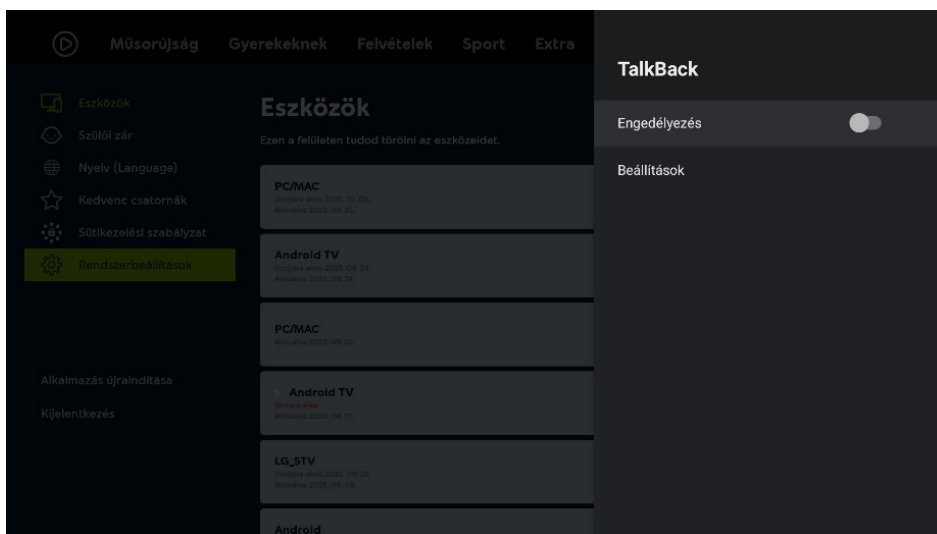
Műsorújság Gyerekeknek Felvételek Sport Extra

Eszközök
Szülői zár
Nyelv (Language)
Kedvenc csatornák
Sütikezelési szabályzat
Rendszerbeállítások

Alkalmazás újraindítása
Kijelentkezés

Eszközök
Ezen a felületen tudod törölni az eszközeidet.

PC/MAC
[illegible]

Android TV
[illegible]

PC/MAC
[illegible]

Android TV
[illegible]

LG_STV
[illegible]

Android

TalkBack
Engedélyezés
Beállítások